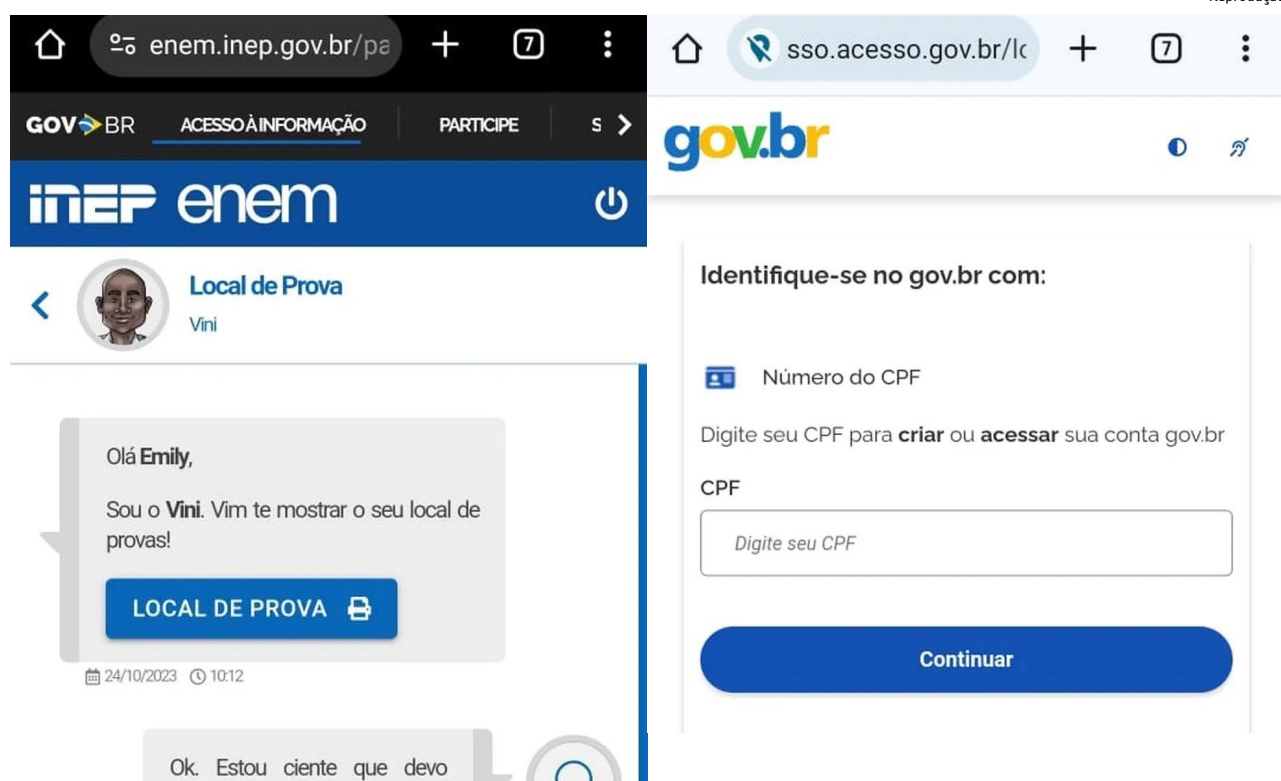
enem.inep.gov.br/pa

7

GOV BR ACESSO À INFORMAÇÃO PARTICIPE S

inep enem

Local de Prova

Vini

Olá Emily,

Sou o Vini. Vim te mostrar o seu local de provas!

LOCAL DE PROVA

24/10/2023 10:12

Ok. Estou ciente que devo

sso.acesso.gov.br/lc

7

gov.br

Identifique-se no gov.br com:

Número do CPF

Digite seu CPF para criar ou acessar sua conta gov.br

CPF

Digite seu CPF

Continuar